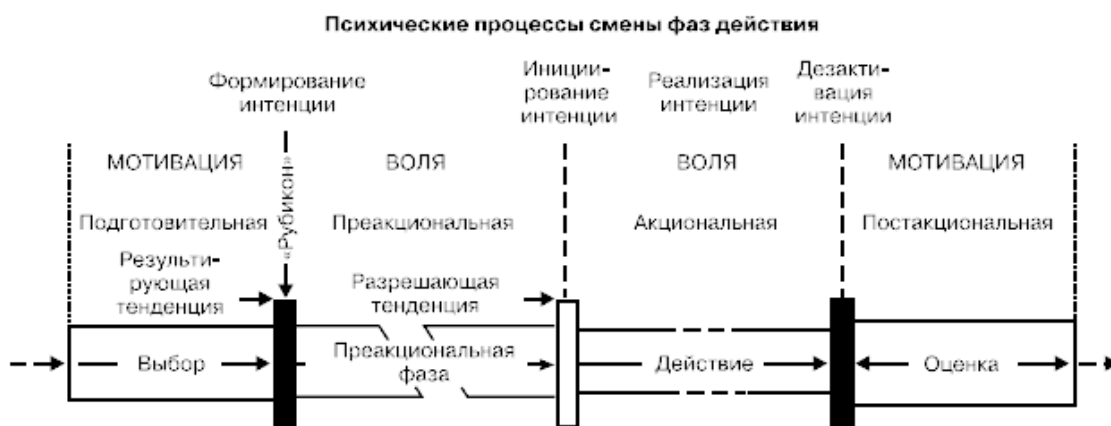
Психические процессы смены фаз действия

Формирование интенции

Иницииро­вание интенции

Реализация интенции

Дезакти­вация интенции

МОТИВАЦИЯ

«Рубикон»

ВОЛЯ

ВОЛЯ

МОТИВАЦИЯ

Подготовительная

Преакциональная

Акциональная

Постакциональная

Результи­рующая тенденция

Разрешающая тенденция

Выбор

Преакциональная фаза

Действие

Оценка